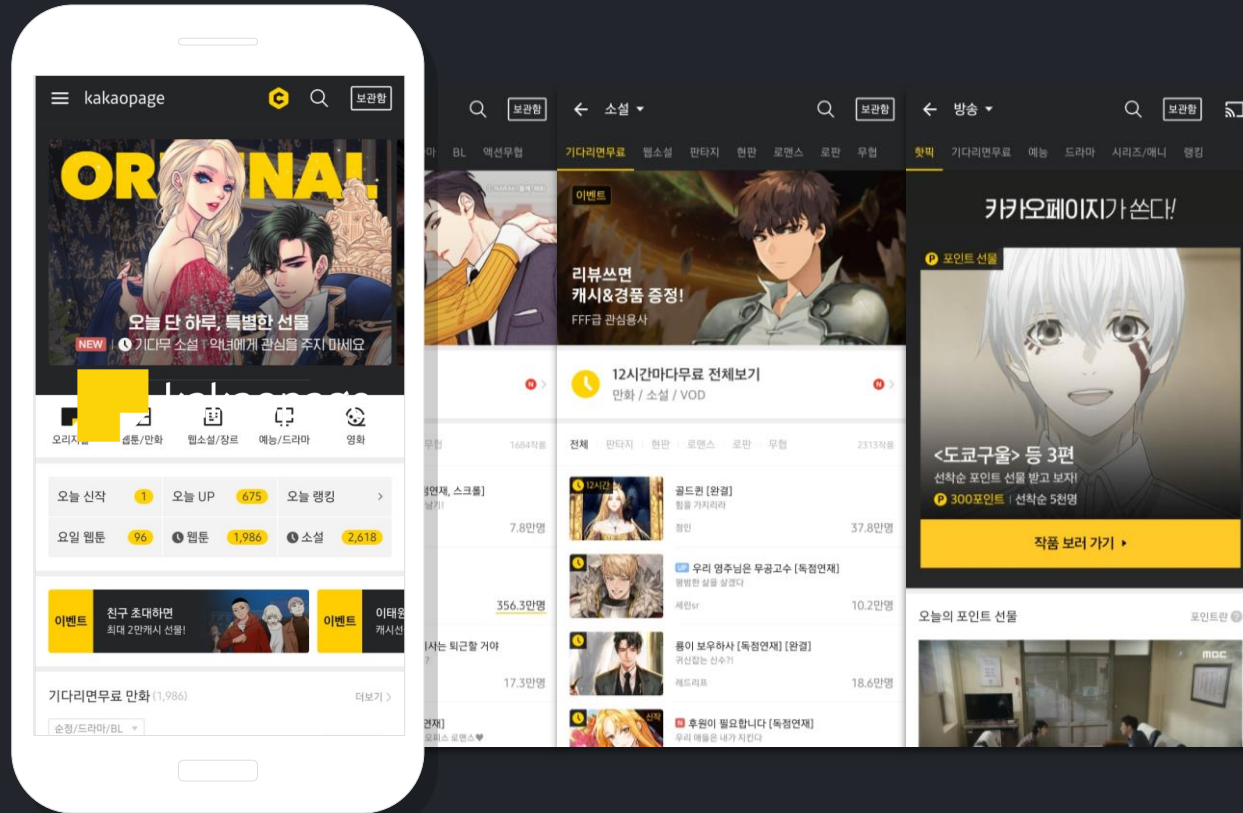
kakaopage

보관함

ORIGINAL

오늘 단 하루, 특별한 선물

NEW 기다무 소설 | 악녀에게 관심을 주지 마세요

kakaopage

오리지널 웹툰/만화 웹소설/장르 예능/드라마 영화

오늘 신작 1 오늘 UP 675 오늘 랭킹

요일 웹툰 96 웹툰 1,986 소설 2,618

이벤트 친구 초대하면 최대 2만캐시 선물!

이벤트 이태원 캐시선

기다리면무료 만화 (1,986) 더보기

순정/드라마/BL

보관함

BL 액션무협

1684작품

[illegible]연재, 스크롤]

7.8만명

356.3만명

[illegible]사는 퇴근할 거야

17.3만명

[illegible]연재]

소설

보관함

기다리면무료 웹소설 판타지 현판 로맨스 로판 무협

이벤트

리뷰쓰면 캐시&경품 증정!

FFF급 관심용사

12시간마다무료 전체보기

만화 / 소설 / VOD

전체 판타지 현판 로맨스 로판 무협 2313작품

12시간

골드퀸 [완결]

힘을 가지리라

청인 37.8만명

UP 우리 영주님은 무공고수 [독점연재]

평범한 삶을 살겠다

세린sr 10.2만명

용이 보우하사 [독점연재] [완결]

귀신잡는 신수?!

레드리프 18.6만명

신작

N 후원이 필요합니다 [독점연재]

우리 애들은 내가 지킨다

방송

보관함

핫픽 기다리면무료 예능 드라마 시리즈/애니 랭킹

카카오페이지가 쏜다!

P 포인트 선물

<도쿄구울> 등 3편

선착순 포인트 선물 받고 보자!

P 300포인트 | 선착순 5천명

작품 보러 가기

오늘의 포인트 선물

포인트란

MBC